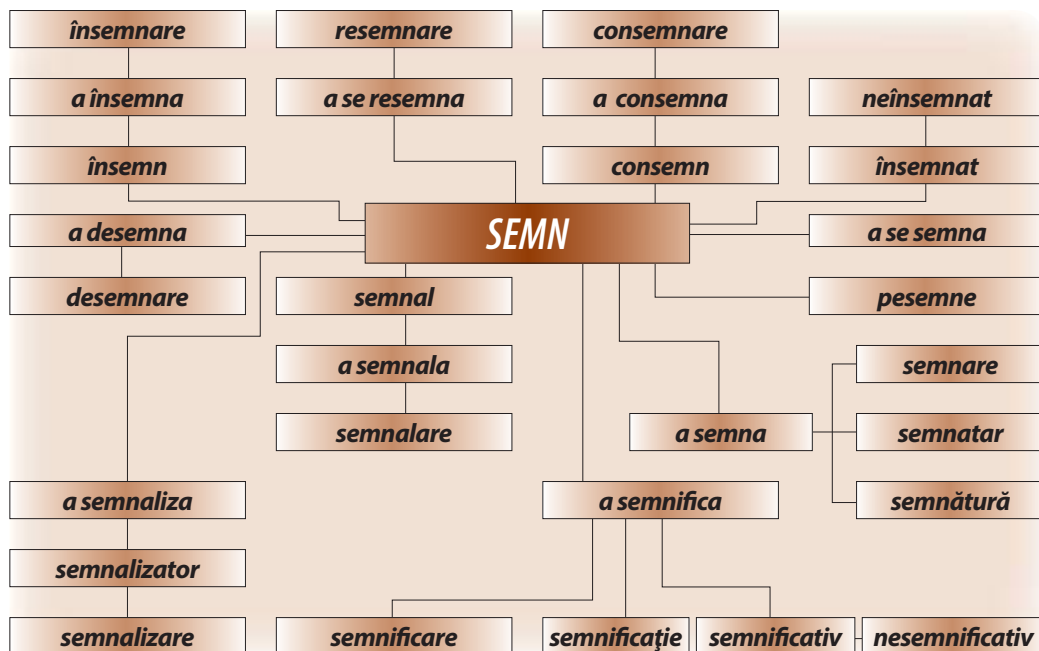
însemnare

resemnare

consemnare

a însemna

a se resemna

a consemna

neînsemnat

însemn

consemn

însemnat

a desemna

SEMN

a se semna

desemnare

semnal

pesemne

a semnala

semnare

semnalare

a semna

semnatar

a semnaliza

a semnifica

semnătură

semnalizator

semnalizare

semnificare

semnificaţie

semnificativ

nesemnificativ